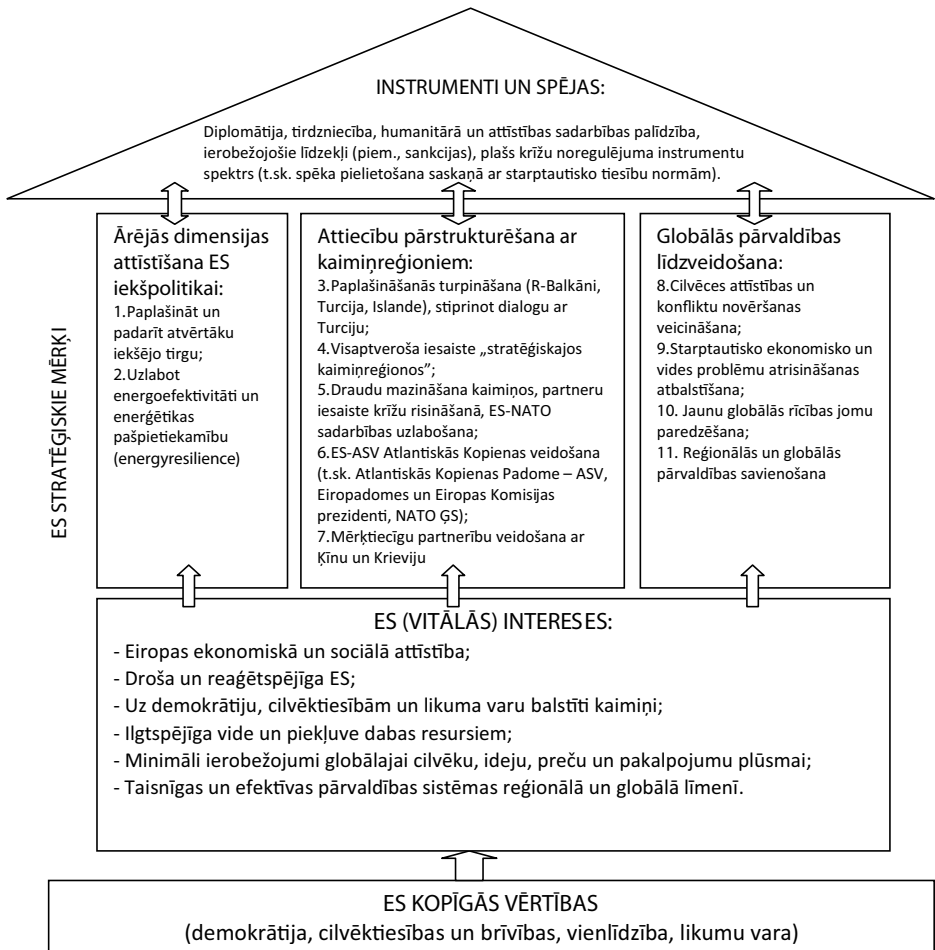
INSTRUMENTI UN SPĒJAS:

Diplomātija, tirdzniecība, humanitārā un attīstības sadarbības palīdzība, ierobežojošie līdzekļi (piem., sankcijas), plašs krīžu noregulējuma instrumentu spektrs (t.sk. spēka pielietošana saskaņā ar starptautisko tiesību normām).

ES STRATĒĢISKIE MĒRĶI

Ārējās dimensijas attīstīšana ES iekšpolitikai:
1.Paplašināt un padarīt atvērtāku iekšējo tirgu;
2.Uzlabot energoefektivitāti un enerģētikas pašpietiekamību (energyresilience)

Attiecību pārstrukturēšana ar kaimiņreģioniem:
3.Paplašināšanās turpināšana (R-Balkāni, Turcija, Islande), stiprinot dialogu ar Turciju;
4.Visaptveroša iesaiste „stratēģiskajos kaimiņreģionos";
5.Draudu mazināšana kaimiņos, partneru iesaiste krīžu risināšanā, ES-NATO sadarbības uzlabošana;
6.ES-ASV Atlantiskās Kopienas veidošana (t.sk. Atlantiskās Kopienas Padome – ASV, Eiropadomes un Eiropas Komisijas prezidenti, NATO ĢS);
7.Mērķtiecīgu partnerību veidošana ar Ķīnu un Krieviju

Globālās pārvaldības līdzveidošana:
8.Cilvēces attīstības un konfliktu novēršanas veicināšana;
9.Starptautisko ekonomisko un vides problēmu atrisināšanas atbalstīšana;
10. Jaunu globālās rīcības jomu paredzēšana;
11. Reģionālās un globālās pārvaldības savienošana

ES (VITĀLĀS) INTERESES:
- Eiropas ekonomiskā un sociālā attīstība;
- Droša un reaģētspējīga ES;
- Uz demokrātiju, cilvēktiesībām un likuma varu balstīti kaimiņi;
- Ilgtspējīga vide un piekļuve dabas resursiem;
- Minimāli ierobežojumi globālajai cilvēku, ideju, preču un pakalpojumu plūsmai;
- Taisnīgas un efektīvas pārvaldības sistēmas reģionālā un globālā līmenī.

ES KOPĪGĀS VĒRTĪBAS
(demokrātija, cilvēktiesības un brīvības, vienlīdzība, likumu vara)